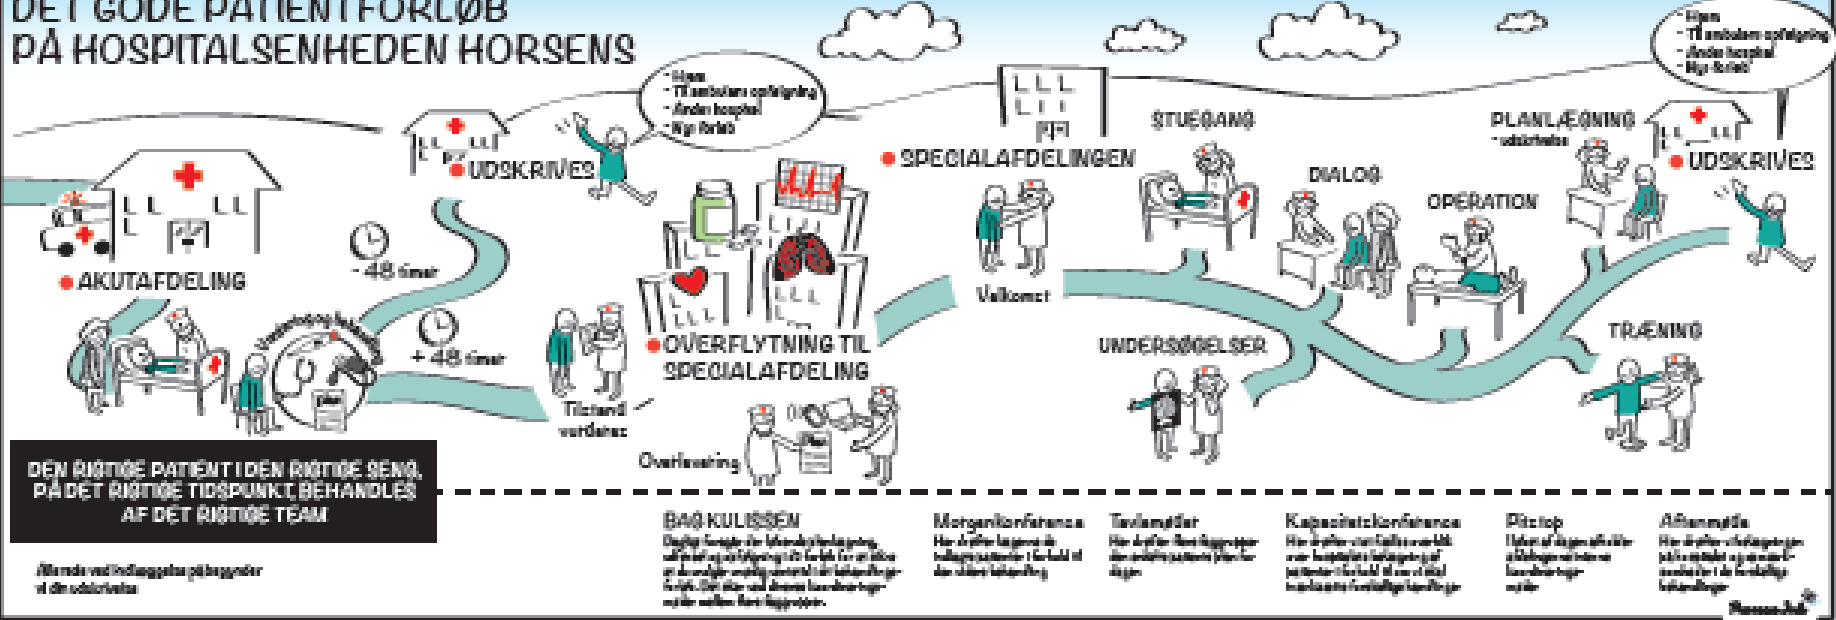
DET GODE PATIENTFORLØB
PÅ HOSPITALSENHEDEN HORSENS

- Hjem
- Til ambulant opfølgning
- Andet hospital
- Nyt forløb

- Hjem
- Til ambulant opfølgning
- Andet hospital
- Nyt forløb

UDSKRIVES

SPECIALAFDELINGEN

STUEGANG

DIALOG

PLANLÆGNING
- udskrivelse

UDSKRIVES

OPERATION

AKUTAFDELING

- 48 timer

+ 48 timer

Velkomst

OVERFLYTNING TIL SPECIALAFDELING

UNDERSØGELSER

TRÆNING

Tilstand vurderes

Overlevering

DEN RIGTIGE PATIENT I DEN RIGTIGE SENG, PÅ DET RIGTIGE TIDSPUNKT, BEHANDLES AF DET RIGTIGE TEAM

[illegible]

BAG KULISSEN
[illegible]

Morgenkonference
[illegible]

Tavlemøder
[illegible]

Kapacitetskonference
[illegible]

Pitstop
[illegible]

Aftenmøde
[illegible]

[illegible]